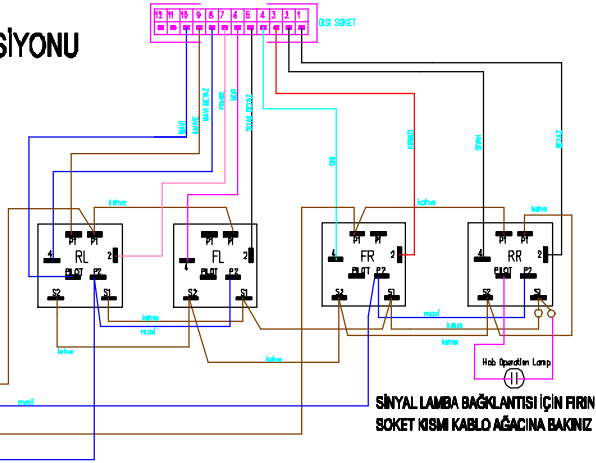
ŞİYONU

12 11 10 9 8 7 6 5 4 3 2 1
DIŞI SOKET

MAVİ
KAHVE
MAVİ BEYAZ
MOR
TURUNCU
GRİ
KIRMIZI
SİYAH
BEYAZ

kahve
kahve
kahve

RL
P1 P1
4 2
PILOT P2
S2 S1

FL
P1 P1
4 2
PILOT P2
S2 S1

FR
P1 P1
4 2
PILOT P2
S2 S1

RR
P1 P1
4 2
PILOT P2
S2 S1

kahve
mavi
kahve
kahve
mavi
kahve
kahve
mavi

Hob Operation Lamp

SİNYAL LAMBA BAĞLANTISI İÇİN FIRIN
SOKET KISMI KABLO AĞACINA BAKINIZ